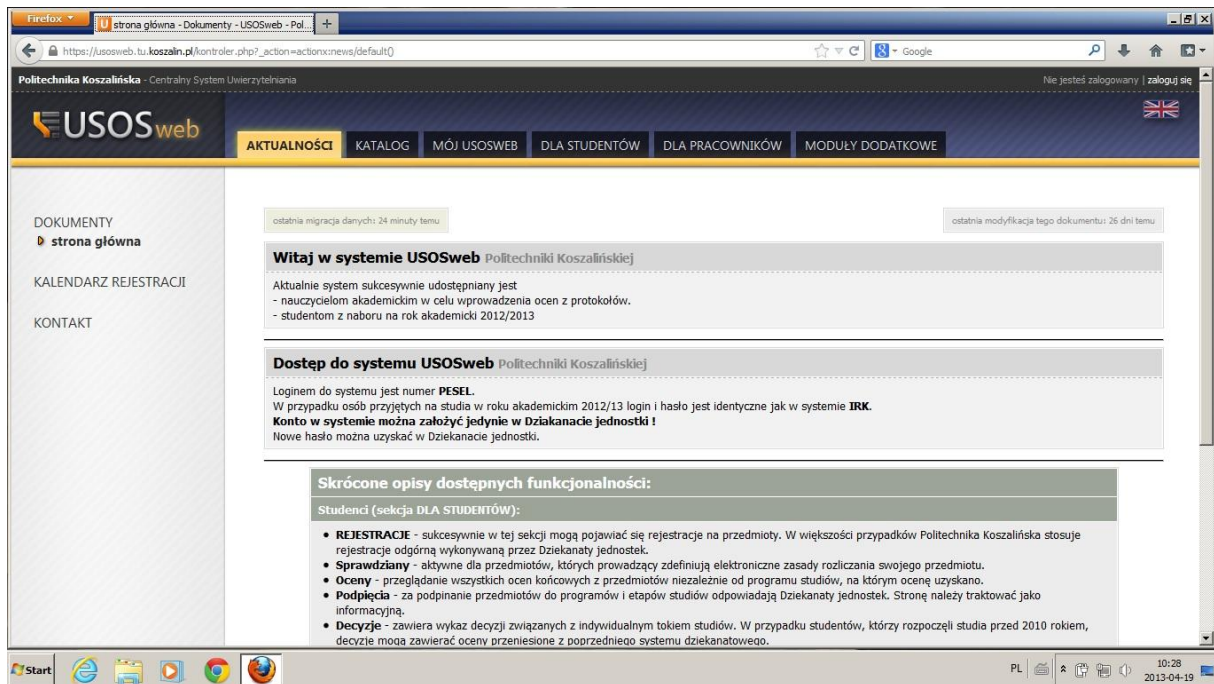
Firefox strona główna - Dokumenty - USOSweb - Pol... +

https://usosweb.tu.koszalin.pl/kontroler.php?_action=actionx:news/default()

Google

Politechnika Koszalińska - Centralny System Uwierzytelniania

Nie jesteś zalogowany | zaloguj się

USOSweb

AKTUALNOŚCI KATALOG MÓJ USOSWEB DLA STUDENTÓW DLA PRACOWNIKÓW MODUŁY DODATKOWE

DOKUMENTY
strona główna

KALENDARZ REJESTRACJI

KONTAKT

ostatnia migracja danych: 24 minuty temu

ostatnia modyfikacja tego dokumentu: 26 dni temu

Witaj w systemie USOSweb Politechniki Koszalińskiej

Aktualnie system sukcesywnie udostępniany jest
- nauczycielom akademickim w celu wprowadzenia ocen z protokołów.
- studentom z naboru na rok akademicki 2012/2013

Dostęp do systemu USOSweb Politechniki Koszalińskiej

Loginem do systemu jest numer PESEL.
W przypadku osób przyjętych na studia w roku akademickim 2012/13 login i hasło jest identyczne jak w systemie IRK.
Konto w systemie można założyć jedynie w Dziekanacie jednostki !
Nowe hasło można uzyskać w Dziekanacie jednostki.

Skrócone opisy dostępnych funkcjonalności:

Studenci (sekcja DLA STUDENTÓW):

• REJESTRACJE - sukcesywnie w tej sekcji mogą pojawiać się rejestracje na przedmioty. W większości przypadków Politechnika Koszalińska stosuje rejestracje odgórną wykonywaną przez Dziekanaty jednostek.
• Sprawdziany - aktywne dla przedmiotów, których prowadzący zdefiniują elektroniczne zasady rozliczania swojego przedmiotu.
• Oceny - przeglądanie wszystkich ocen końcowych z przedmiotów niezależnie od programu studiów, na którym ocenę uzyskano.
• Podpięcia - za podpinanie przedmiotów do programów i etapów studiów odpowiadają Dziekanaty jednostek. Stronę należy traktować jako informacyjną.
• Decyzje - zawiera wykaz decyzji związanych z indywidualnym tokiem studiów. W przypadku studentów, którzy rozpoczęli studia przed 2010 rokiem, decyzje mogą zawierać oceny przeniesione z poprzedniego systemu dziekanatowego.

Start

PL 10:28 2013-04-19